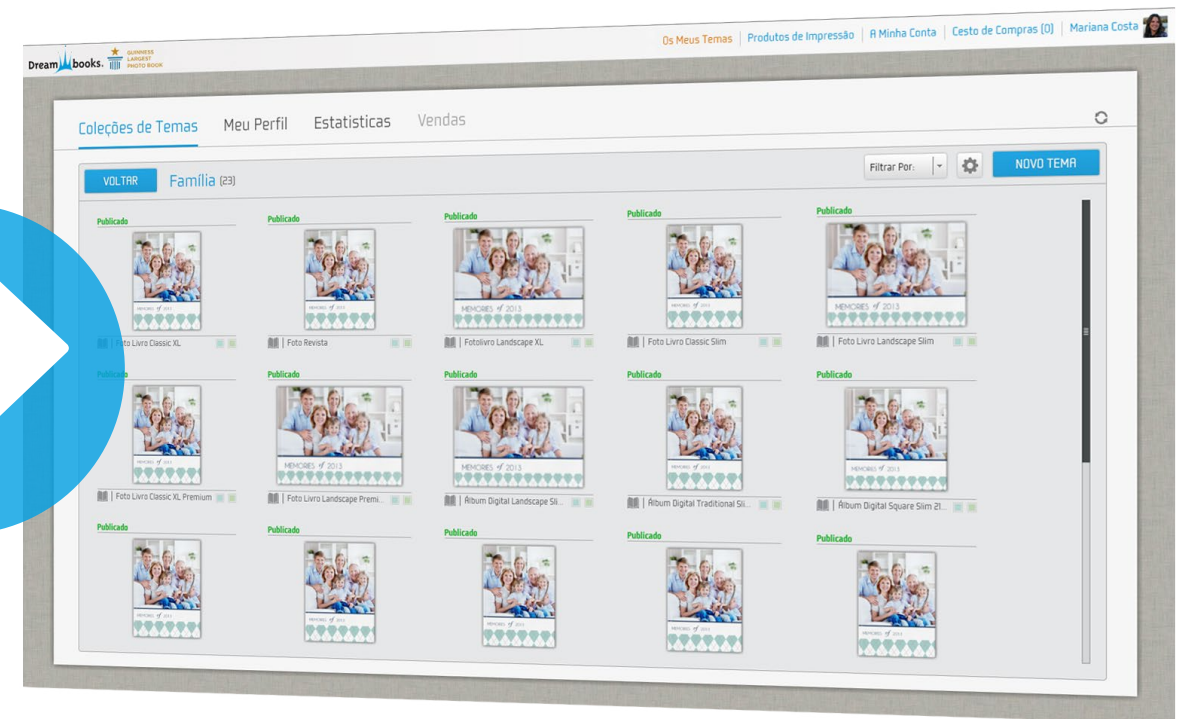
Dreambooks. GUINNESS LARGEST PHOTO BOOK

Os Meus Temas | Produtos de Impressão | A Minha Conta | Cesto de Compras (0) | Mariana Costa

Coleções de Temas Meu Perfil Estatisticas Vendas

VOLTAR Família (23)

Filtrar Por: NOVO TEMA

Publicado
MEMORIES of 2013
Foto Livro Classic XL

Publicado
MEMORIES of 2013
Foto Revista

Publicado
MEMORIES of 2013
Fotolivro Landscape XL

Publicado
MEMORIES of 2013
Foto Livro Classic Slim

Publicado
MEMORIES of 2013
Foto Livro Landscape Slim

Publicado
MEMORIES of 2013
Foto Livro Classic XL Premium

Publicado
MEMORIES of 2013
Foto Livro Landscape Premi...

Publicado
MEMORIES of 2013
Álbum Digital Landscape Sli...

Publicado
MEMORIES of 2013
Álbum Digital Traditional Sli...

Publicado
MEMORIES of 2013
Álbum Digital Square Slim 21...

Publicado
MEMORIES of 2013

Publicado
MEMORIES of 2013

Publicado
MEMORIES of 2013

Publicado
MEMORIES of 2013

Publicado
MEMORIES of 2013